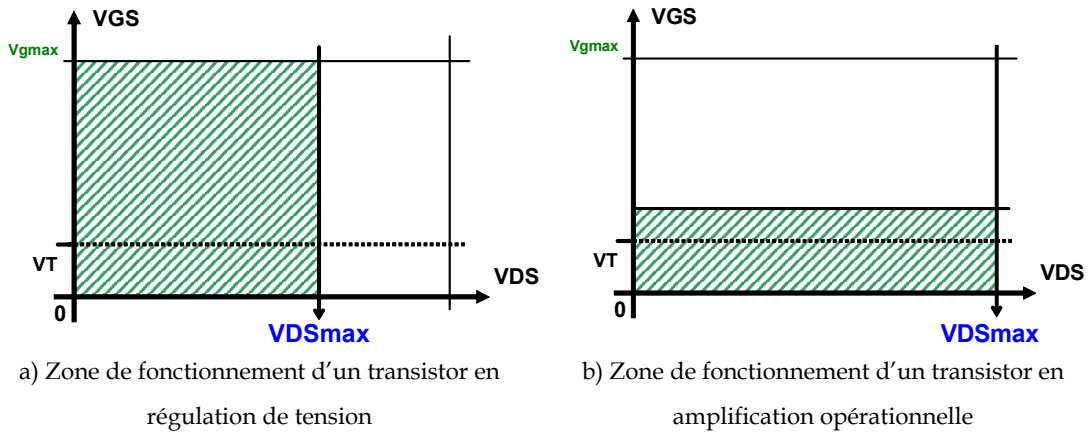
VGS

Vgmax

VT

0

VDS

VDSmax

a) Zone de fonctionnement d’un transistor en régulation de tension

VGS

Vgmax

VT

0

VDS

VDSmax

b) Zone de fonctionnement d’un transistor en amplification opérationnelle